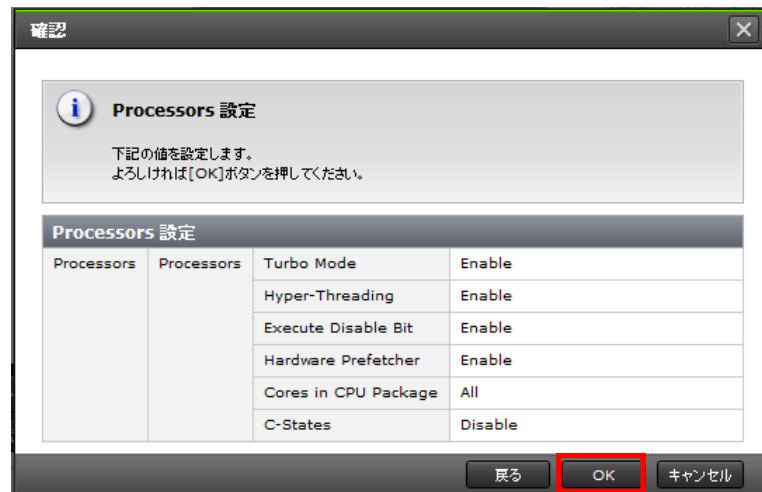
確認

Processors 設定

下記の値を設定します。
よろしければ[OK]ボタンを押してください。

Processors 設定

| Processors | Processors | Turbo Mode | Enable |
|---|---|---|---|
| | | Hyper-Threading | Enable |
| | | Execute Disable Bit | Enable |
| | | Hardware Prefetcher | Enable |
| | | Cores in CPU Package | All |
| | | C-States | Disable |

戻る OK キャンセル